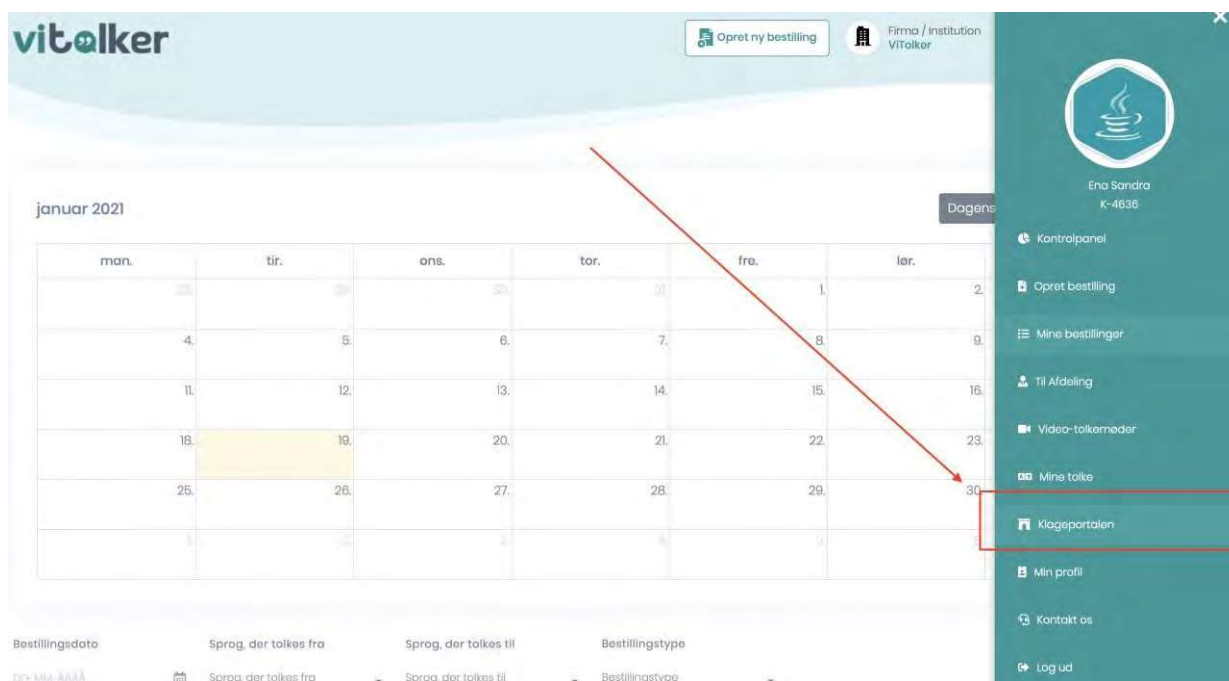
vitolker

Opret ny bestilling

Firma / Institution
ViTolker

januar 2021

Dagens

| man. | tir. | ons. | tor. | fre. | lør. |
|---|---|---|---|---|---|
| 28. | 29. | 30. | 31. | 1. | 2. |
| 4. | 5. | 6. | 7. | 8. | 9. |
| 11. | 12. | 13. | 14. | 15. | 16. |
| 18. | 19. | 20. | 21. | 22. | 23. |
| 25. | 26. | 27. | 28. | 29. | 30. |
| 1. | 2. | 3. | 4. | 5. | 6. |

Bestillingsdato
DD-MM-ÅÅÅÅ

Sprog, der tolkes fra
Sprog, der tolkes fra

Sprog, der tolkes til
Sprog, der tolkes til

Bestillingstype
Bestillingstype

Ena Sandra
K-4636

Kontrolpanel
Opret bestilling
Mine bestillinger
Til Afdeling
Video-tolkemøder
Mine tolke
Klageportalen
Min profil
Kontakt os
Log ud